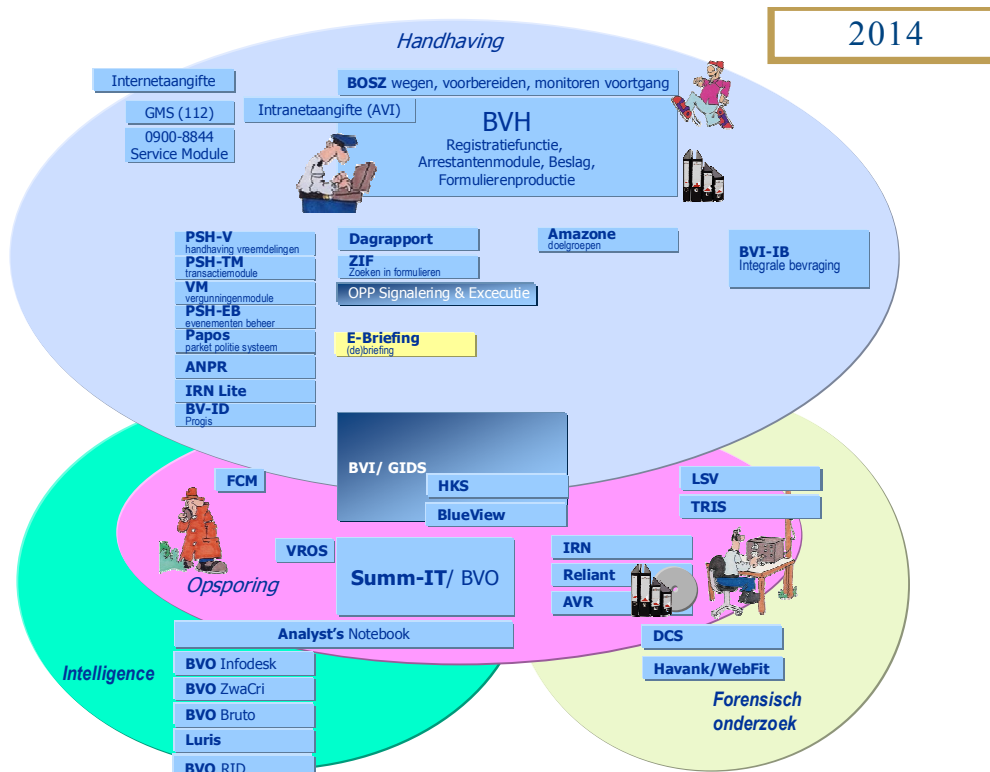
2014

Handhaving

Internetaangifte

BOSZ wegen, voorbereiden, monitoren voortgang

GMS (112)

Intranetaangifte (AVI)

0900-8844
Service Module

BVH
Registratiefunctie,
Arrestantenmodule, Beslag,
Formulierenproductie

PSH-V
handhaving vreemdelingen
PSH-TM
transactiemodule
VM
vergunningenmodule
PSH-EB
evenementen beheer
Papos
parket politie systeem
ANPR
IRN Lite
BV-ID
Progis

Dagrapport
ZIF
Zoeken in formulieren
OPP Signalering & Excecutie

Amazone
doelgroepen

BVI-IB
Integrale bevraging

E-Briefing
(de)briefing

BVI/ GIDS
HKS
BlueView

FCM

LSV
TRIS

VROS

Opsporing

Summ-IT/ BVO

IRN
Reliant
AVR

Analyst's Notebook

DCS
Havank/WebFit

Intelligence

BVO Infodesk
BVO ZwaCri
BVO Bruto
Luris
BVO RID

Forensisch
onderzoek